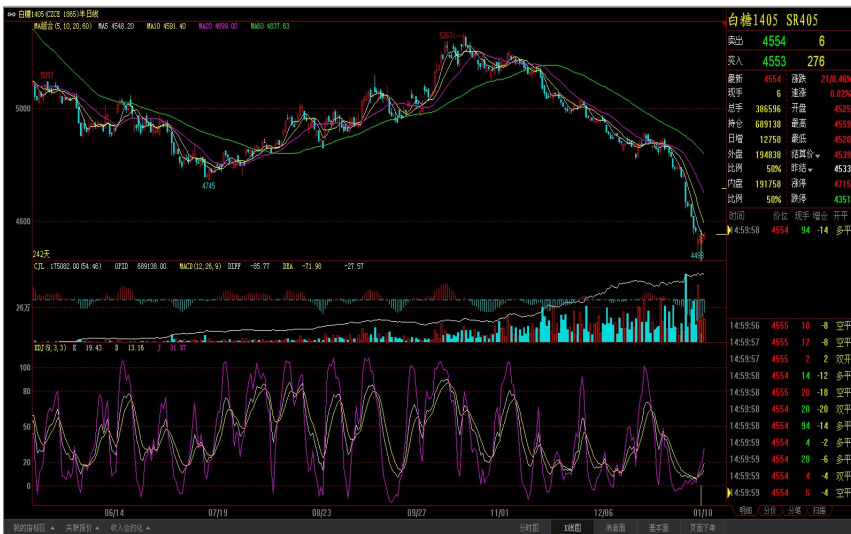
白糖1405(CZCE 1865)日线

MA组合(5,10,20,60) MA5 4548.20 MA10 4581.40 MA20 4699.00 MA60 4837.63

5097
5267
5000
4745
4600
4438
242天

CJL 175082.00(54.46) OPID 689138.00 MACD(12,26,9) DIFF -85.77 DEA -71.98 -27.57

26万

KDJ(9,3,3) K 19.43 D 13.16 J 31.97

100
80
60
40
20
0

06/14 07/19 08/23 09/27 11/01 12/06 01/10

白糖1405 SR405

| 卖出 | 4554 | 6 |
|---|---|---|
| 买入 | 4553 | 276 |

| 最新 | 4554 | 涨跌 | 21(0.46%) |
|---|---|---|---|
| 现手 | 6 | 涨速 | 0.02% |
| 总手 | 386596 | 开盘 | 4525 |
| 持仓 | 689138 | 最高 | 4559 |
| 日增 | 12750 | 最低 | 4520 |
| 外盘 | 194838 | 结算价 | 4539 |
| 比例 | 50% | 昨结 | 4533 |
| 内盘 | 191758 | 涨停 | 4715 |
| 比例 | 50% | 跌停 | 4351 |

| 时间 | 价位 | 现手 | 增仓 | 开平 |
|---|---|---|---|---|
| 14:59:58 | 4554 | 94 | -14 | 多平 |
| 14:59:56 | 4555 | 10 | -8 | 空平 |
| 14:59:57 | 4555 | 12 | -8 | 空平 |
| 14:59:57 | 4555 | 2 | 2 | 双开 |
| 14:59:58 | 4554 | 14 | -12 | 多平 |
| 14:59:58 | 4555 | 20 | -18 | 空平 |
| 14:59:58 | 4554 | 20 | -20 | 双平 |
| 14:59:58 | 4554 | 94 | -14 | 多平 |
| 14:59:58 | 4554 | 4 | -2 | 多平 |
| 14:59:58 | 4554 | 20 | -6 | 多平 |
| 14:59:59 | 4554 | 4 | -2 | 空平 |
| 14:59:59 | 4554 | 6 | -4 | 空平 |

明细 分价 分笔 扫描

我的指标区 关联报价 收入合约化 分时图 K线图 商品面 基本面 页面下单